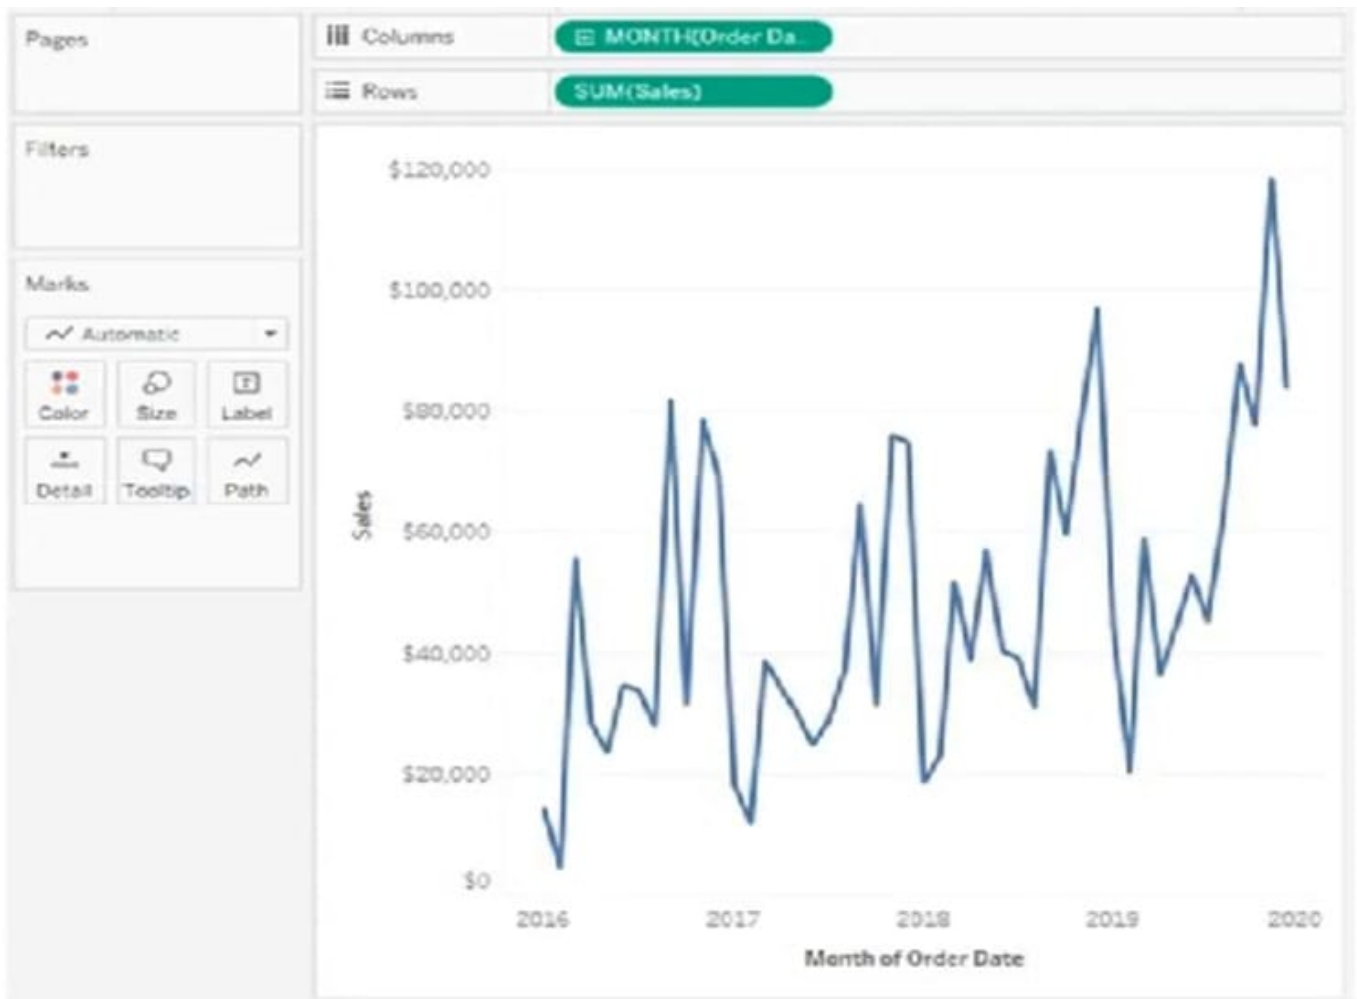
Pages

Columns MONTH(Order Da..

Rows SUM(Sales)

Filters

Marks

Automatic

Color Size Label

Detail Tooltip Path

$120,000

$100,000

$80,000

$60,000

$40,000

$20,000

$0

Sales

2016 2017 2018 2019 2020

Month of Order Date